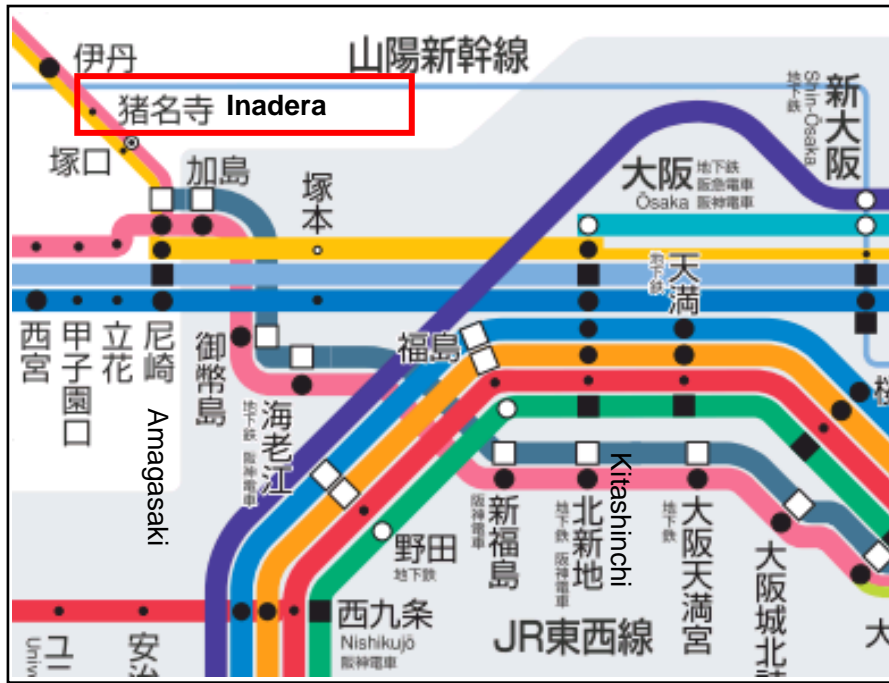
伊丹

山陽新幹線

猪名寺 Inadera

塚口

加島

塚本

新大阪

Shin-Ōsaka

地下鉄

大阪

Ōsaka

地下鉄

阪急電車

阪神電車

地下鉄

天満

西宮

甲子園口

立花

尼崎

Amagasaki

御幣島

地下鉄

海老江

阪神電車

福島

野田

地下鉄

阪神電車

新福島

地下鉄

阪神電車

北新地

Kitashinchi

地下鉄

大阪天満宮

大阪城北詰

西九条

Nishikujō

阪神電車

JR東西線

ユニ

Univ

安治